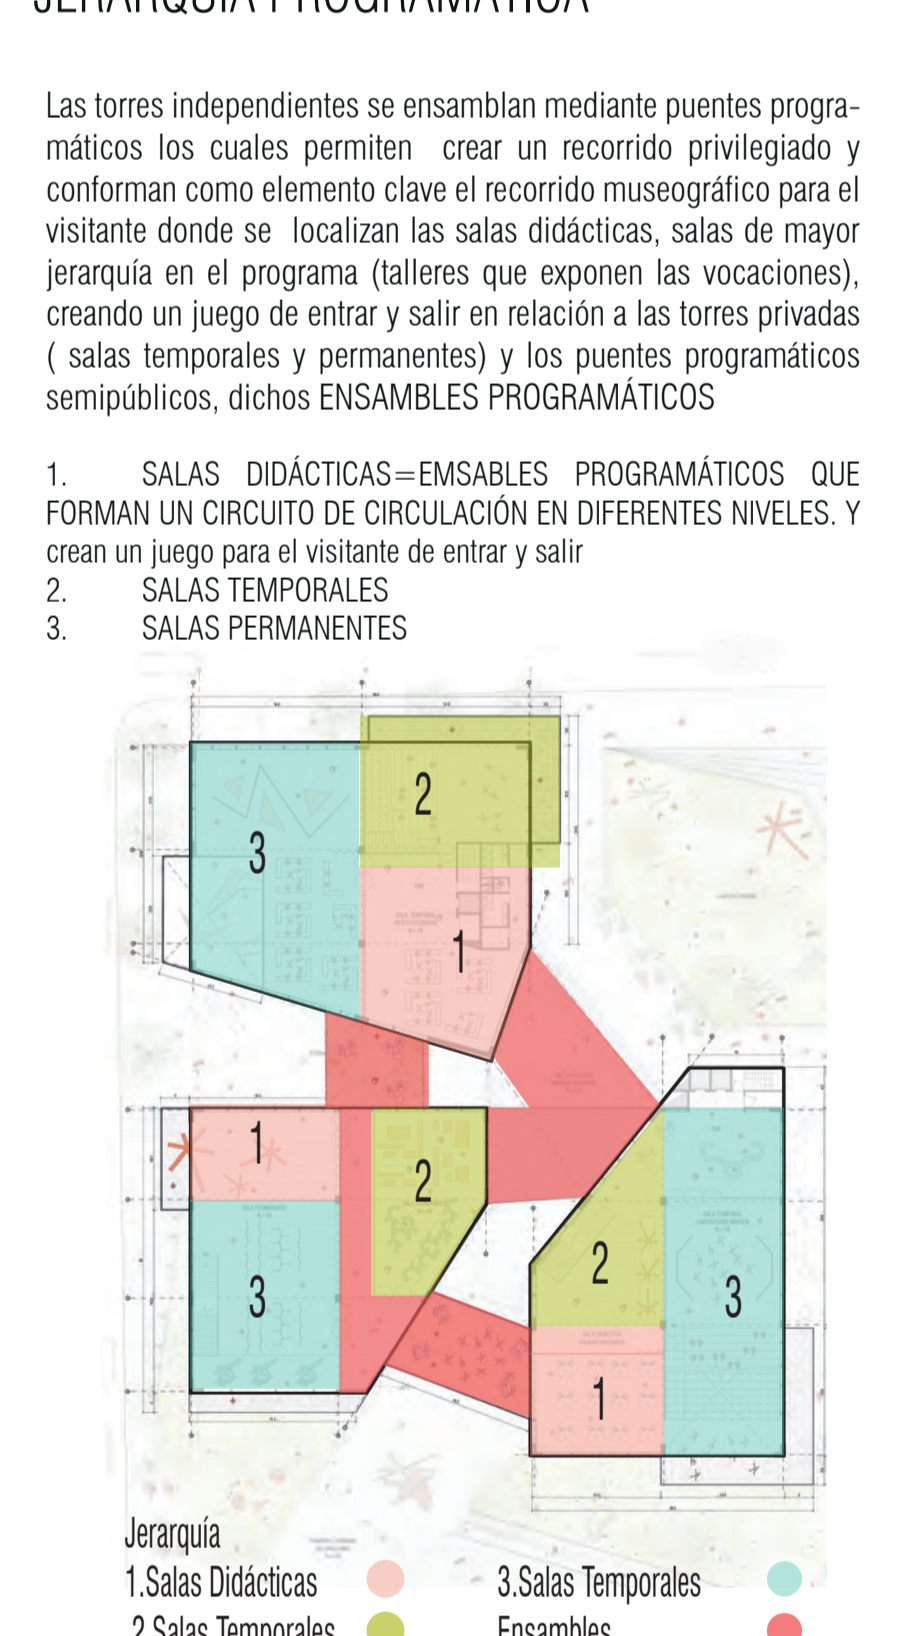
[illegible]

Las torres independientes se ensamblan mediante puentes programáticos los cuales permiten crear un recorrido privilegiado y conforman como elemento clave el recorrido museográfico para el visitante donde se localizan las salas didácticas, salas de mayor jerarquía en el programa (talleres que exponen las vocaciones), creando un juego de entrar y salir en relación a las torres privadas ( salas temporales y permanentes) y los puentes programáticos semipúblicos, dichos ENSAMBLES PROGRAMÁTICOS

1. SALAS DIDÁCTICAS=EMSABLES PROGRAMÁTICOS QUE FORMAN UN CIRCUITO DE CIRCULACIÓN EN DIFERENTES NIVELES. Y crean un juego para el visitante de entrar y salir
2. SALAS TEMPORALES
3. SALAS PERMANENTES

2
3
1
1
2
3
2
3
1

Jerarquía
1.Salas Didácticas
3.Salas Temporales
2.Salas Temporales
Ensambles